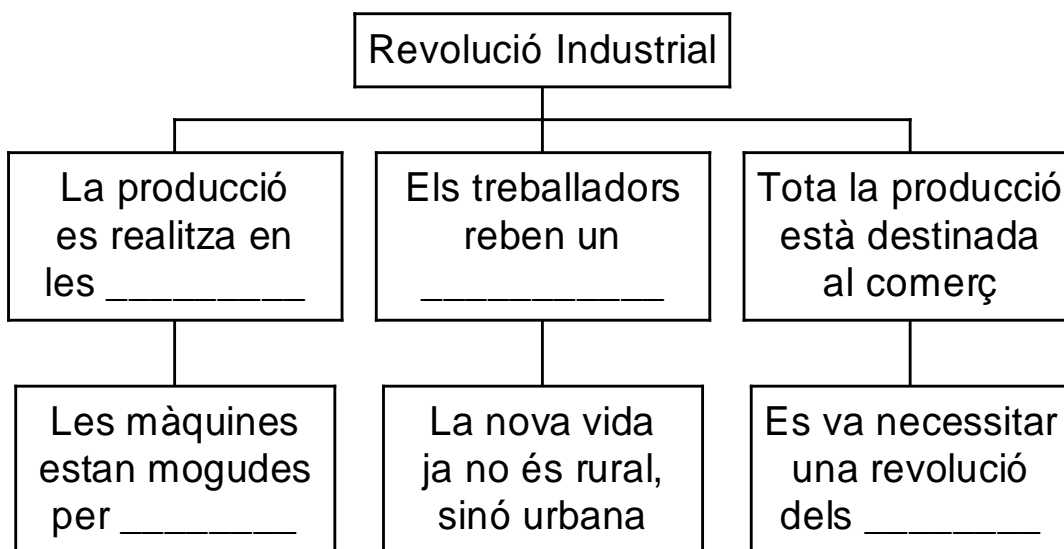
Revolució Industrial

La producció es realitza en les ________

Els treballadors reben un __________

Tota la producció està destinada al comerç

Les màquines estan mogudes per _______

La nova vida ja no és rural, sinó urbana

Es va necessitar una revolució dels _______